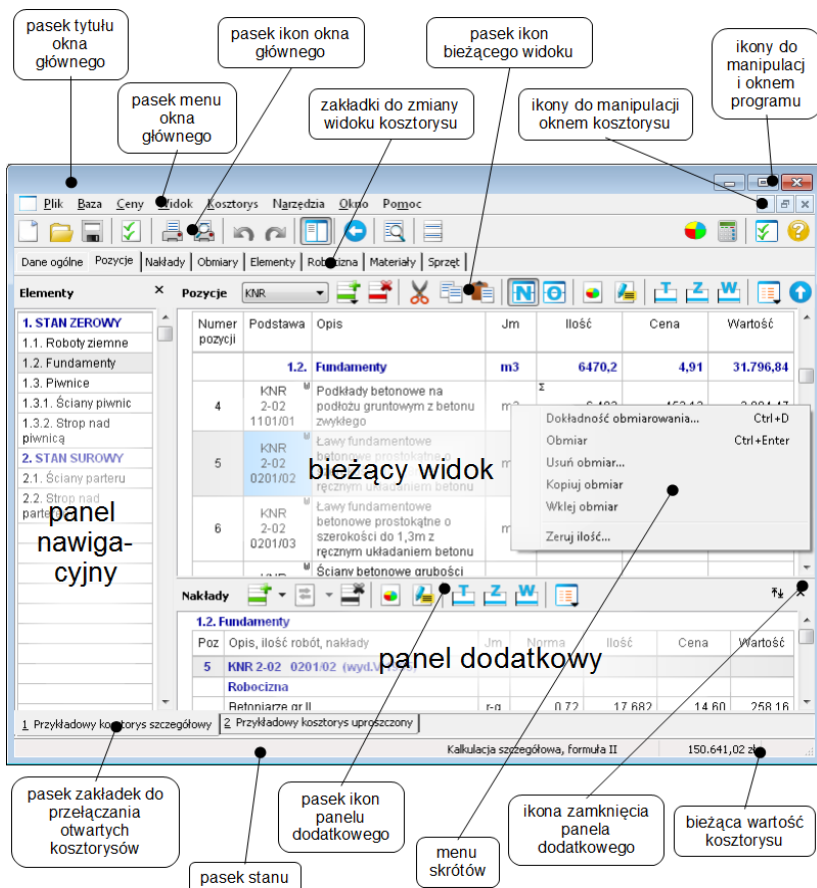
pasek tytułu okna głównego

pasek ikon okna głównego

pasek ikon bieżącego widoku

ikony do manipulacji i oknem programu

pasek menu okna głównego

zakładki do zmiany widoku kosztorysu

ikony do manipulacji oknem kosztorysu

Plik Baza Ceny Widok Kosztorys Narzędzia Okno Pomoc

Dane ogólne | Pozycje | Nakłady | Obmiary | Elementy | Robocizna | Materiały | Sprzęt

Elementy

1. STAN ZEROWY
1.1. Roboty ziemne
1.2. Fundamenty
1.3. Piwnice
1.3.1. Ściany piwnic
1.3.2. Strop nad piwnicą
2. STAN SUROWY
2.1. Ściany parteru
2.2. Strop nad parterem

panel nawigacyjny

Pozycje KNR

| Numer pozycji | Podstawa | Opis | Jm | Ilość | Cena | Wartość |
|---|---|---|---|---|---|---|
| 1.2. | | Fundamenty | m3 | 6470,2 | 4,91 | 31.796,84 |
| 4 | KNR 2-02 1101/01 | Podkłady betonowe na podłożu gruntowym z betonu zwykłego | m | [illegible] | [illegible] | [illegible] |
| 5 | KNR 2-02 0201/02 | Ławy fundamentowe betonowe prostokątne o ręcznym układaniem betonu | m | | | |
| 6 | KNR 2-02 0201/03 | Ławy fundamentowe betonowe prostokątne o szerokości do 1,3m z ręcznym układaniem betonu | | | | |
| | | Ściany betonowe grubości | | | | |

bieżący widok

Dokładność obmiarowania... Ctrl+D
Obmiar Ctrl+Enter
Usuń obmiar...
Kopiuj obmiar
Wklej obmiar
Zeruj ilość...

Nakłady

1.2. Fundamenty

| Poz | Opis, ilość robót, nakłady | Jm | Norma | Ilość | Cena | Wartość |
|---|---|---|---|---|---|---|
| 5 | KNR 2-02 0201/02 (wyd.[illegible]) | | | | | |
| | Robocizna | | | | | |
| | Betoniarze gr.II | r-g | 0,72 | 17,682 | 14,60 | 258,16 |

panel dodatkowy

1 Przykładowy kosztorys szczegółowy | 2 Przykładowy kosztorys uproszczony

Kalkulacja szczegółowa, formuła II 150.641,02 zł

pasek zakładek do przełączania otwartych kosztorysów

pasek stanu

pasek ikon panelu dodatkowego

menu skrótów

ikona zamknięcia panela dodatkowego

bieżąca wartość kosztorysu